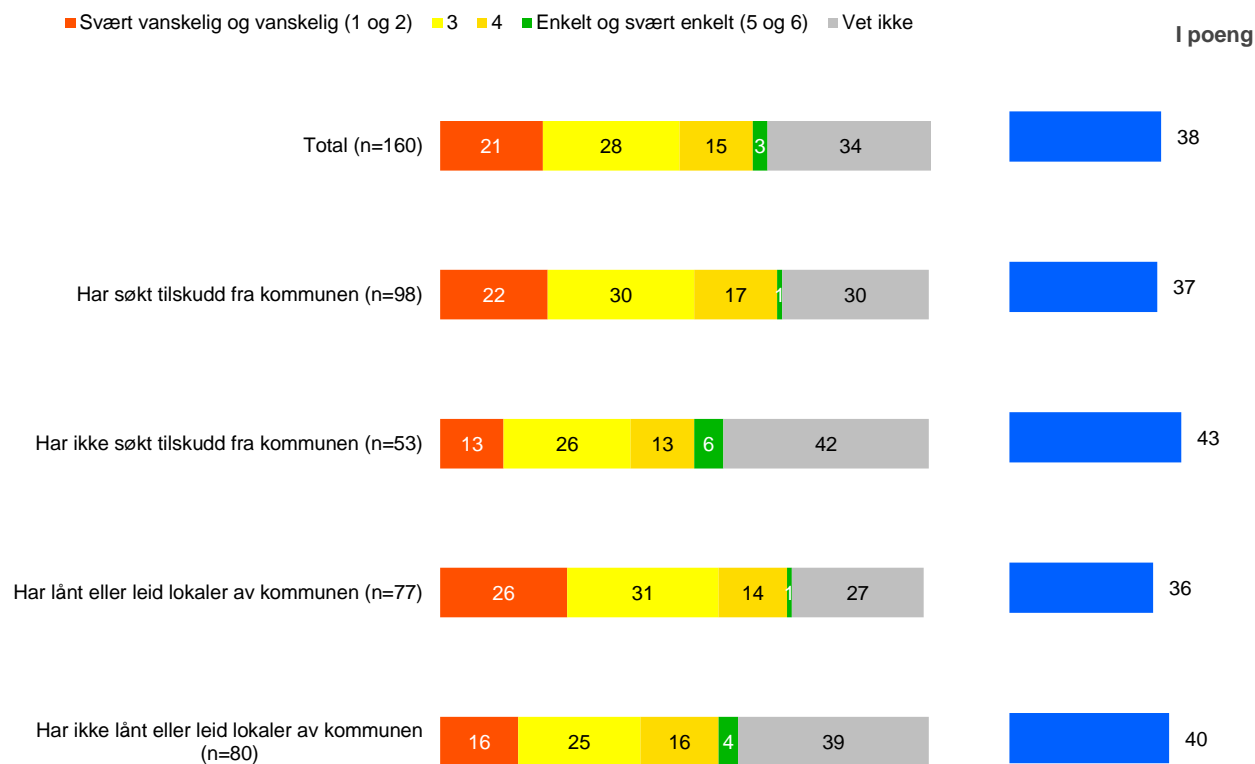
Svært vanskelig og vanskelig (1 og 2) 3 4 Enkelt og svært enkelt (5 og 6) Vet ikke

I poeng

Total (n=160) 21 28 15 3 34 38

Har søkt tilskudd fra kommunen (n=98) 22 30 17 1 30 37

Har ikke søkt tilskudd fra kommunen (n=53) 13 26 13 6 42 43

Har lånt eller leid lokaler av kommunen (n=77) 26 31 14 1 27 36

Har ikke lånt eller leid lokaler av kommunen (n=80) 16 25 16 4 39 40